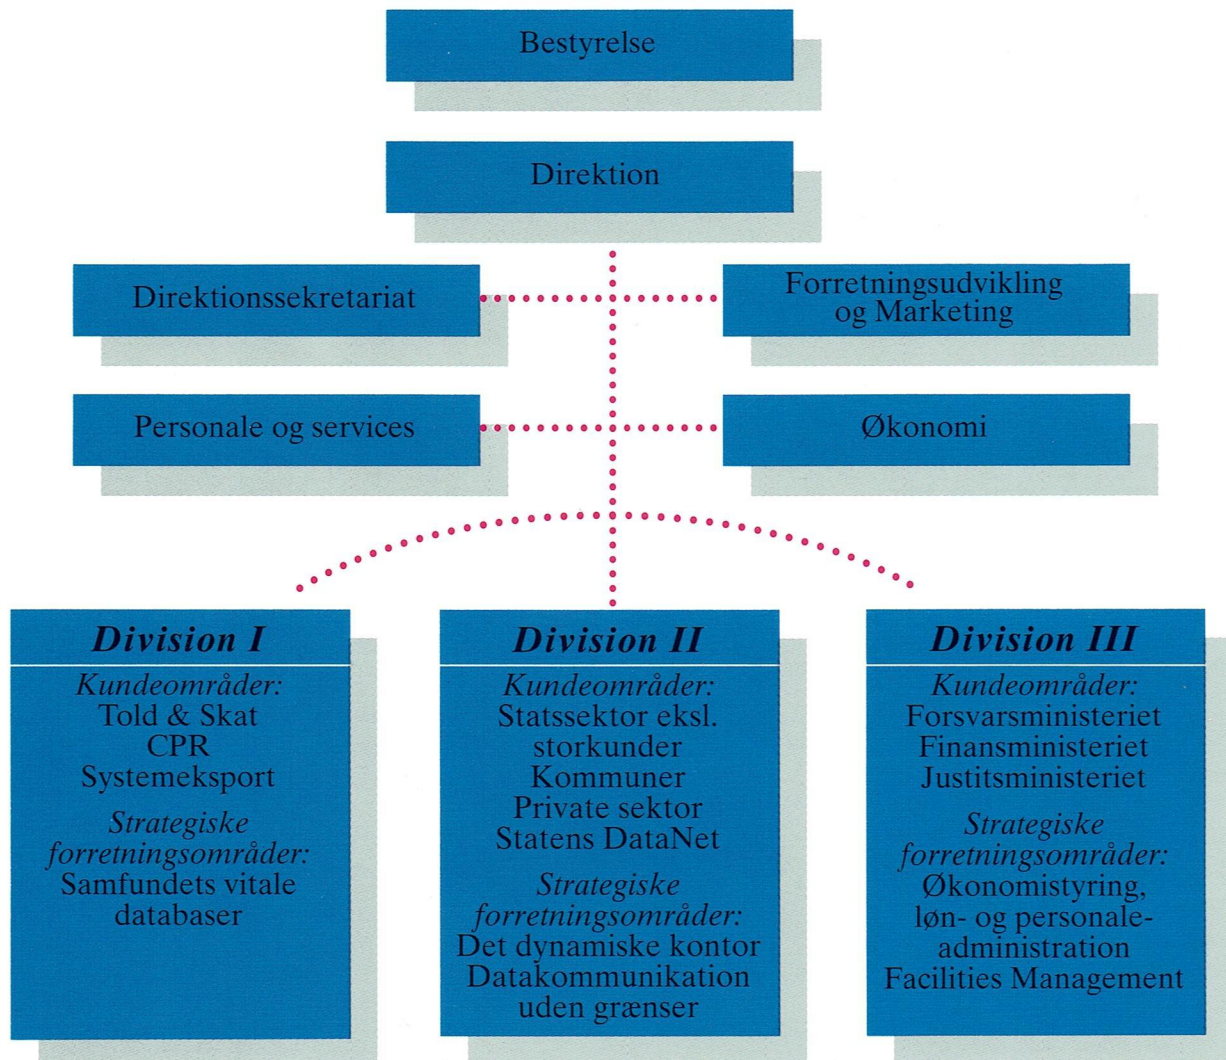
Bestyrelse

Direktion

Direktionssekretariat

Forretningsudvikling og Marketing

Personale og services

Økonomi

Division I
Kundeområder:
Told & Skat
CPR
Systemeksport
Strategiske forretningsområder:
Samfundets vitale databaser

Division II
Kundeområder:
Statssektor eksl. storkunder
Kommuner
Private sektor
Statens DataNet
Strategiske forretningsområder:
Det dynamiske kontor
Datakommunikation uden grænser

Division III
Kundeområder:
Forsvarsministeriet
Finansministeriet
Justitsministeriet
Strategiske forretningsområder:
Økonomistyring, løn- og personaleadministration
Facilities Management